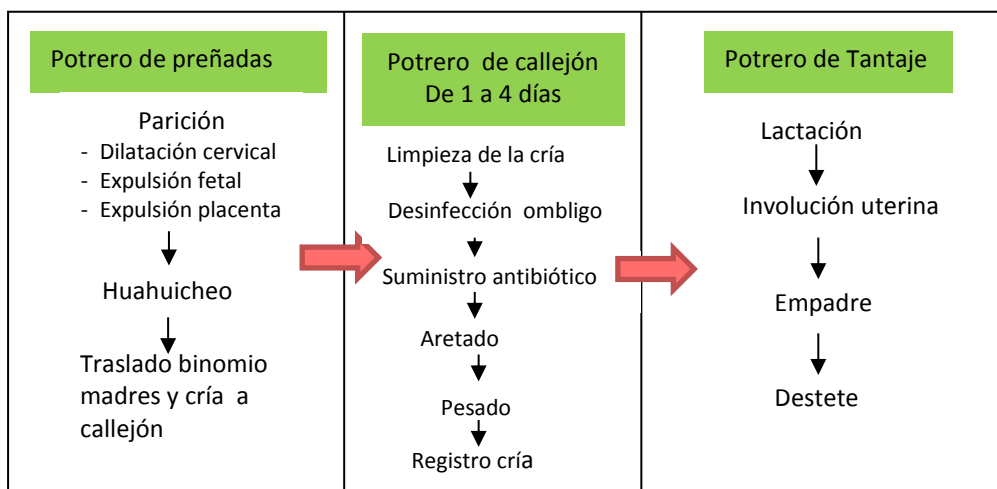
Potrero de preñadas

Parición
- Dilatación cervical
- Expulsión fetal
- Expulsión placenta

Huahuicheo

Traslado binomio madres y cría a callejón

Potrero de callejón
De 1 a 4 días

Limpieza de la cría

Desinfección ombligo

Suministro antibiótico

Aretado

Pesado

Registro cría

Potrero de Tantaje

Lactación

Involución uterina

Empadre

Destete